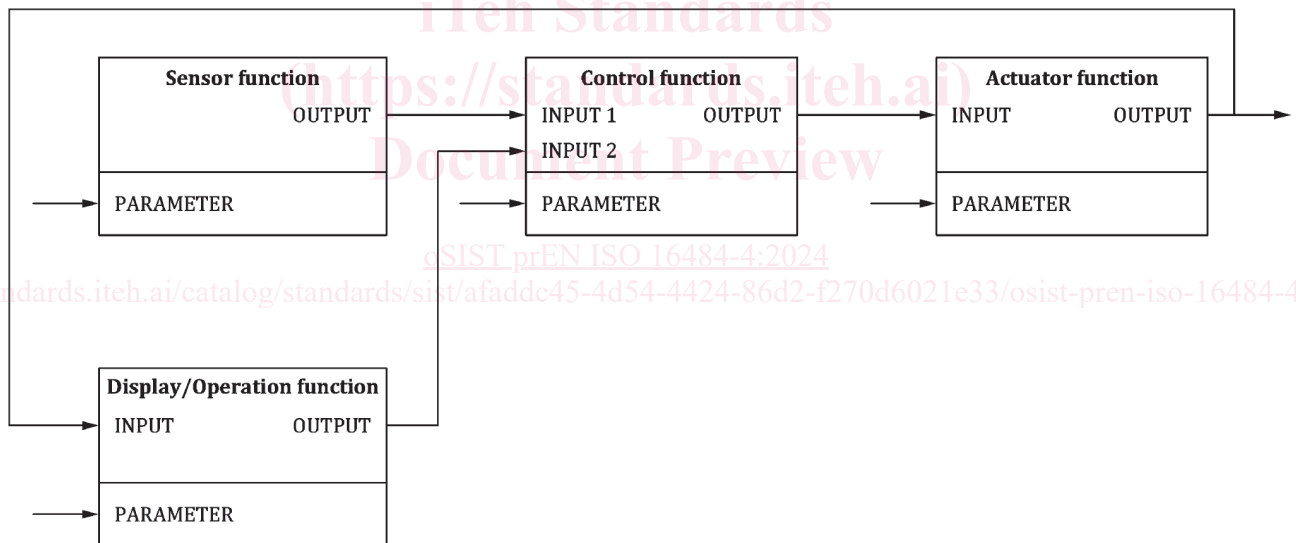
iTeh Standards
(https://standards.iteh.ai)
Document Preview

Sensor function
OUTPUT
PARAMETER

Control function
INPUT 1
OUTPUT
INPUT 2
PARAMETER

Actuator function
INPUT
OUTPUT
PARAMETER

oSIST prEN ISO 16484-4:2024
ndards.iteh.ai/catalog/standards/sist/afaddc45-4d54-4424-86d2-f270d6021e33/osist-pren-iso-16484-4

Display/Operation function
INPUT
OUTPUT
PARAMETER